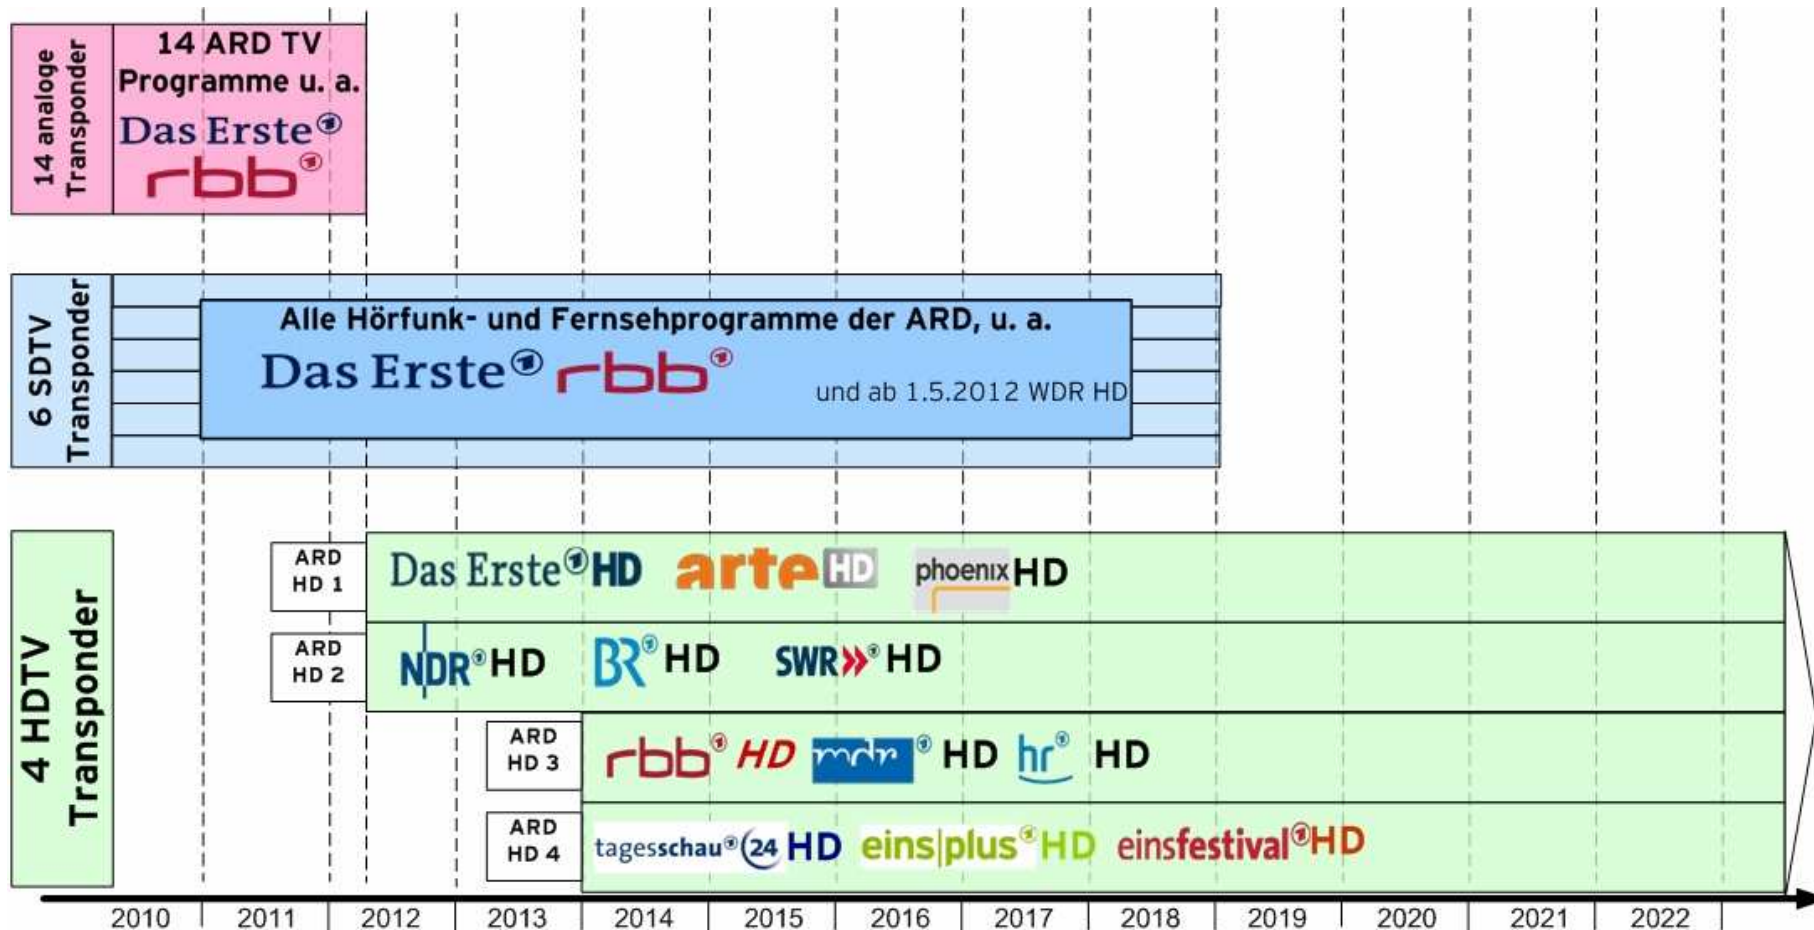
14 analoge Transponder

14 ARD TV Programme u. a.
Das Erste
rbb

6 SDTV Transponder

Alle Hörfunk- und Fernsehprogramme der ARD, u. a.
Das Erste rbb
und ab 1.5.2012 WDR HD

4 HDTV Transponder

ARD HD 1
Das Erste HD arte HD phoenix HD

ARD HD 2
NDR HD BR HD SWR HD

ARD HD 3
rbb HD mdr HD hr HD

ARD HD 4
tagesschau 24 HD eins plus HD einsfestival HD

2010 2011 2012 2013 2014 2015 2016 2017 2018 2019 2020 2021 2022